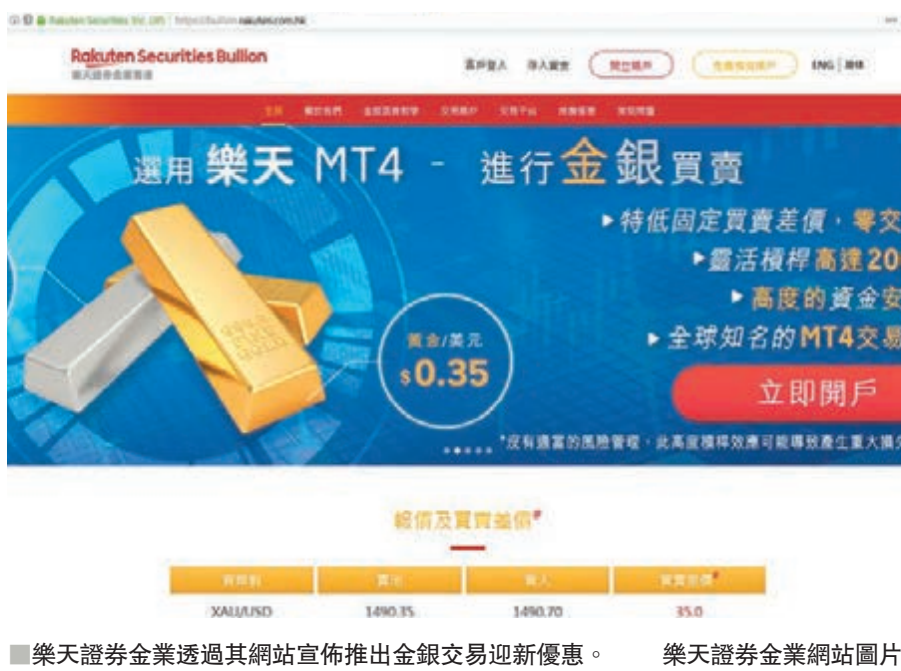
Rakuten Securities Bullion

ENG

選用 樂天 MT4 - 進行金銀買賣

▸特低固定買賣差價，零交

▸靈活槓桿高達20

▸高度的資金安

▸全球知名的MT4交易

黃金/美元

$0.35

立即開戶

*沒有適當的風險管控，此高度槓桿效應可能導致產生重大損失

報價及買賣差價*

| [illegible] | 賣出 | 買入 | 買賣差價* |
|---|---|---|---|
| XAU/USD | 1490.35 | 1490.70 | 35.0 |

■樂天證券金業透過其網站宣佈推出金銀交易迎新優惠。 樂天證券金業網站圖片